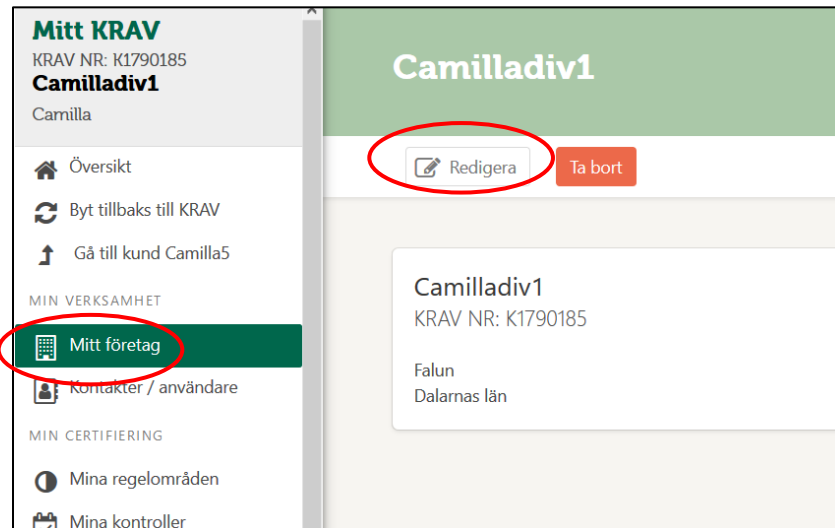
Mitt KRAV
KRAV NR: K1790185
Camilladiv1
Camilla

Översikt
Byt tillbaks till KRAV
Gå till kund Camilla5

MIN VERKSAMHET
Mitt företag
Kontakter / användare

MIN CERTIFIERING
Mina regelområden
Mina kontroller

Camilladiv1

Redigera
Ta bort

Camilladiv1
KRAV NR: K1790185

Falun
Dalarnas län